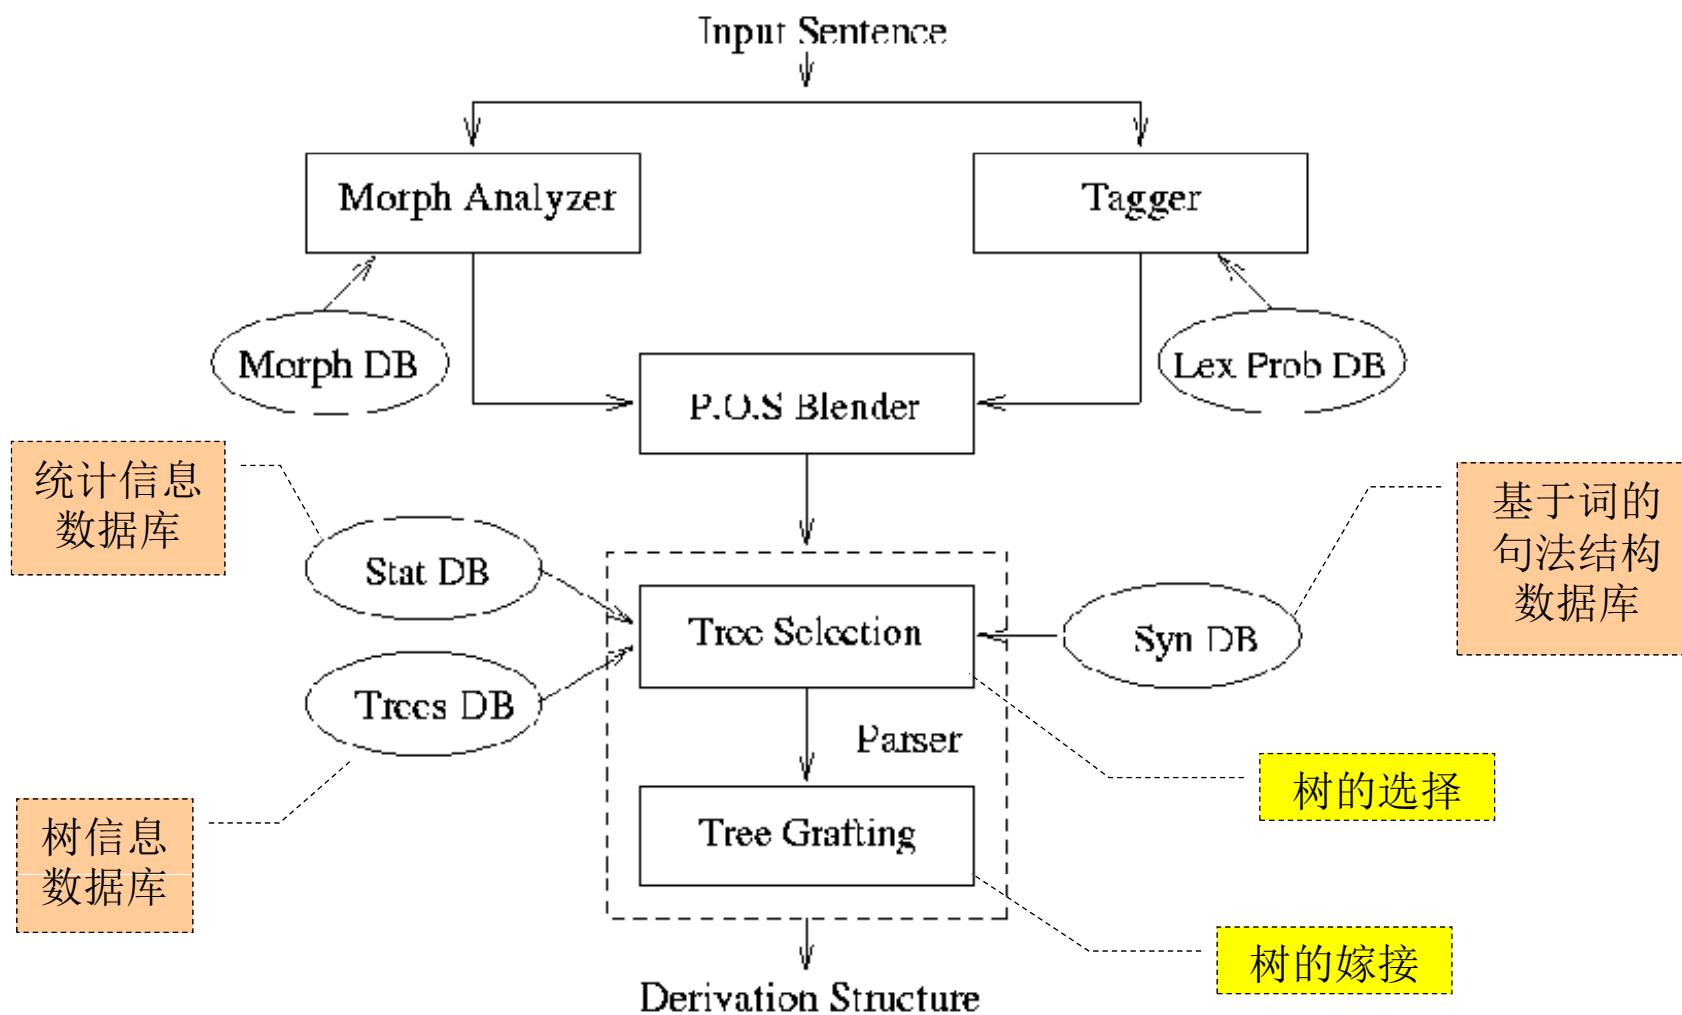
Input Sentence

Morph Analyzer

Tagger

Morph DB

Lex Prob DB

P.O.S Blender

统计信息数据库

Stat DB

基于词的句法结构数据库

Tree Selection

Syn DB

Trees DB

Parser

树的选择

树信息数据库

Tree Grafting

树的嫁接

Derivation Structure